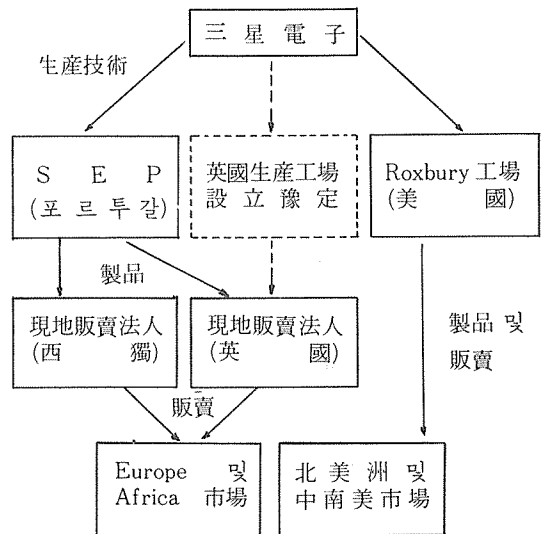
三 星 電 子

生産技術

S E P
(포 르 투 갈)

英國生産工場
設 立 豫 定

Roxbury 工場
(美 國)

製品

現地販賣法人
(西 獨)

現地販賣法人
(英 國)

製品 및
販賣

販賣

Europe 및
Africa 市場

北 美 洲 및
中 南 美 市 場